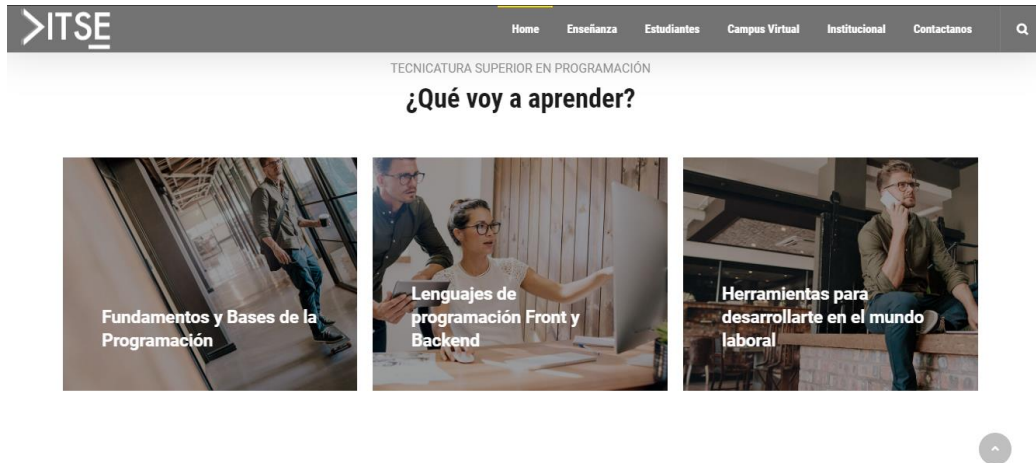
>ITSE

Home Enseñanza Estudiantes Campus Virtual Institucional Contactanos

TECNICATURA SUPERIOR EN PROGRAMACIÓN

¿Qué voy a aprender?

Fundamentos y Bases de la Programación

Lenguajes de programación Front y Backend

Herramientas para desarrollarte en el mundo laboral